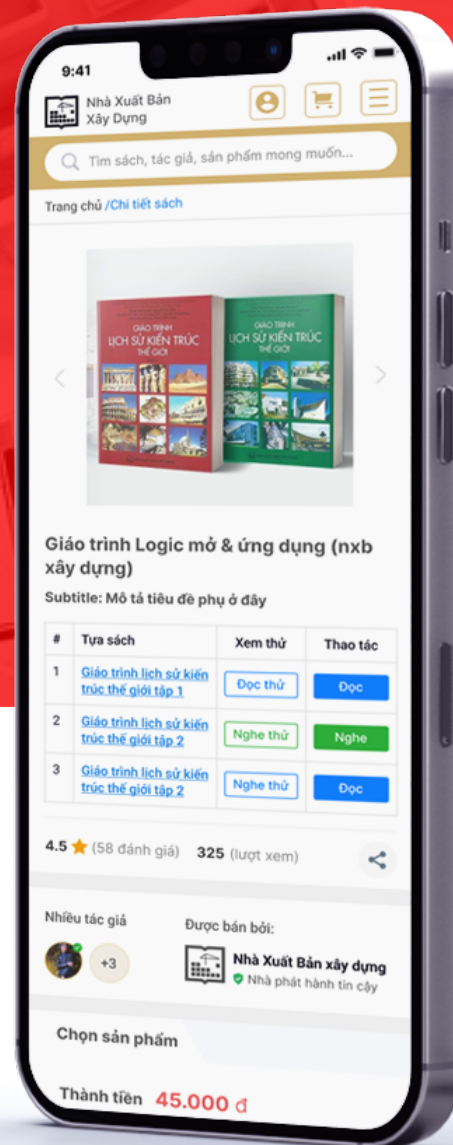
9:41

Nhà Xuất Bản Xây Dựng

Tìm sách, tác giả, sản phẩm mong muốn...

Trang chủ /Chi tiết sách

GIÁO TRÌNH LỊCH SỬ KIẾN TRÚC THẾ GIỚI

GIÁO TRÌNH LỊCH SỬ KIẾN TRÚC THẾ GIỚI

Giáo trình Logic mở & ứng dụng (nxb xây dựng)

Subtitle: Mô tả tiêu đề phụ ở đây

| # | Tựa sách | Xem thử | Thao tác |
|---|---|---|---|
| 1 | Giáo trình lịch sử kiến trúc thế giới tập 1 | Đọc thử | Đọc |
| 2 | Giáo trình lịch sử kiến trúc thế giới tập 2 | Nghe thử | Nghe |
| 3 | Giáo trình lịch sử kiến trúc thế giới tập 2 | Nghe thử | Đọc |

4.5 (58 đánh giá) 325 (lượt xem)

Nhiều tác giả

+3

Được bán bởi:

Nhà Xuất Bản xây dựng

Nhà phát hành tin cậy

Chọn sản phẩm

Thành tiền 45.000 đ